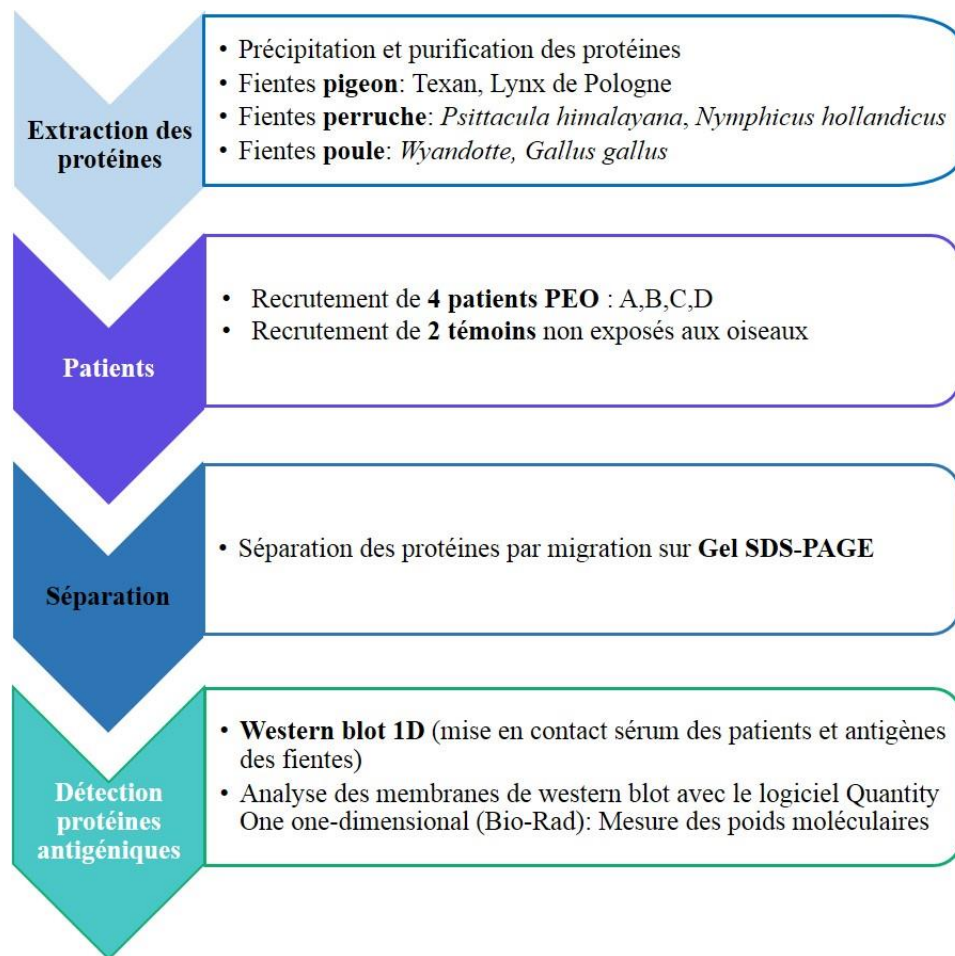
Extraction des protéines

• Précipitation et purification des protéines
• Fientes **pigeon**: Texan, Lynx de Pologne
• Fientes **perruche**: *Psittacula himalayana, Nymphicus hollandicus*
• Fientes **poule**: *Wyandotte, Gallus gallus*

Patients

• Recrutement de **4 patients PEO** : A,B,C,D
• Recrutement de **2 témoins** non exposés aux oiseaux

Séparation

• Séparation des protéines par migration sur **Gel SDS-PAGE**

Détection protéines antigéniques

• **Western blot 1D** (mise en contact sérum des patients et antigènes des fientes)
• Analyse des membranes de western blot avec le logiciel Quantity One one-dimensional (Bio-Rad): Mesure des poids moléculaires